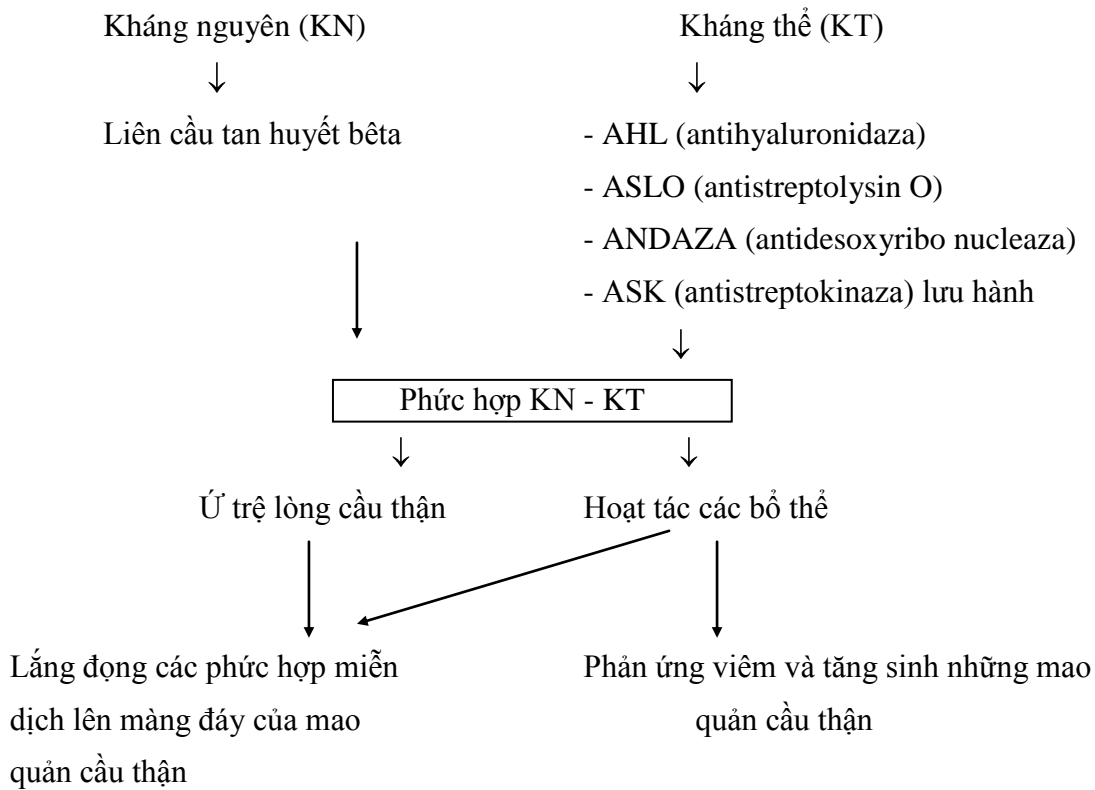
Kháng nguyên (KN)

Kháng thể (KT)

Liên cầu tan huyết bêta

- AHL (antihyaluronidaza)
- ASLO (antistreptolysin O)
- ANDAZA (antidesoxyribo nucleaza)
- ASK (antistreptokinaza) lưu hành

Phức hợp KN - KT

Ứ trệ lòng cầu thận

Hoạt tác các bổ thể

Lắng đọng các phức hợp miễn dịch lên màng đáy của mao quản cầu thận

Phản ứng viêm và tăng sinh những mao quản cầu thận